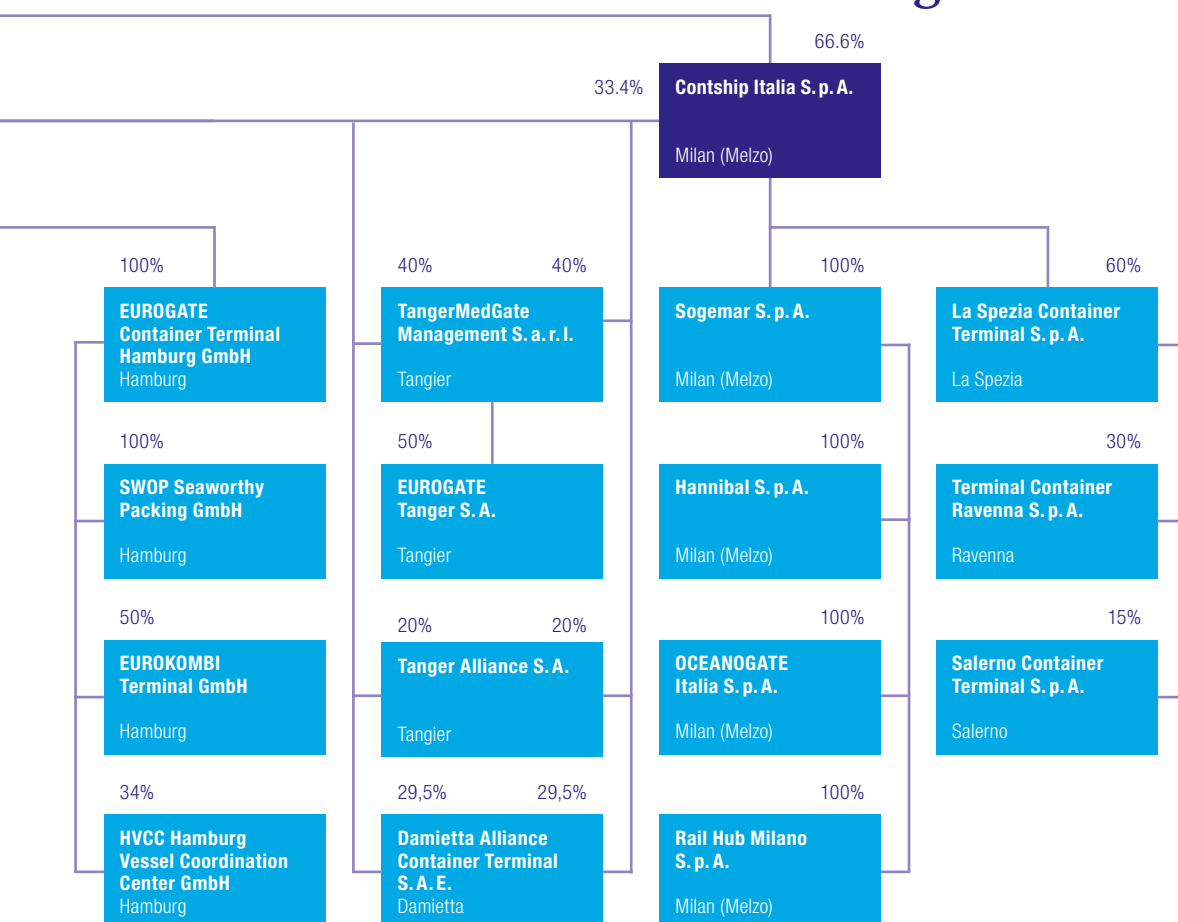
66.6%

33.4%

Contship Italia S. p. A.

Milan (Melzo)

100%

EUROGATE Container Terminal Hamburg GmbH
Hamburg

100%

SWOP Seaworthy Packing GmbH

Hamburg

50%

EUROKOMBI Terminal GmbH

Hamburg

34%

HVCC Hamburg Vessel Coordination Center GmbH
Hamburg

40% 40%

TangerMedGate Management S. a. r. l.

Tangier

50%

EUROGATE Tanger S. A.

Tangier

20% 20%

Tanger Alliance S. A.

Tangier

29,5% 29,5%

Damietta Alliance Container Terminal S. A. E.
Damietta

100%

Sogemar S. p. A.

Milan (Melzo)

100%

Hannibal S. p. A.

Milan (Melzo)

100%

OCEANOGATE Italia S. p. A.

Milan (Melzo)

100%

Rail Hub Milano S. p. A.

Milan (Melzo)

60%

La Spezia Container Terminal S. p. A.

La Spezia

30%

Terminal Container Ravenna S. p. A.

Ravenna

15%

Salerno Container Terminal S. p. A.

Salerno